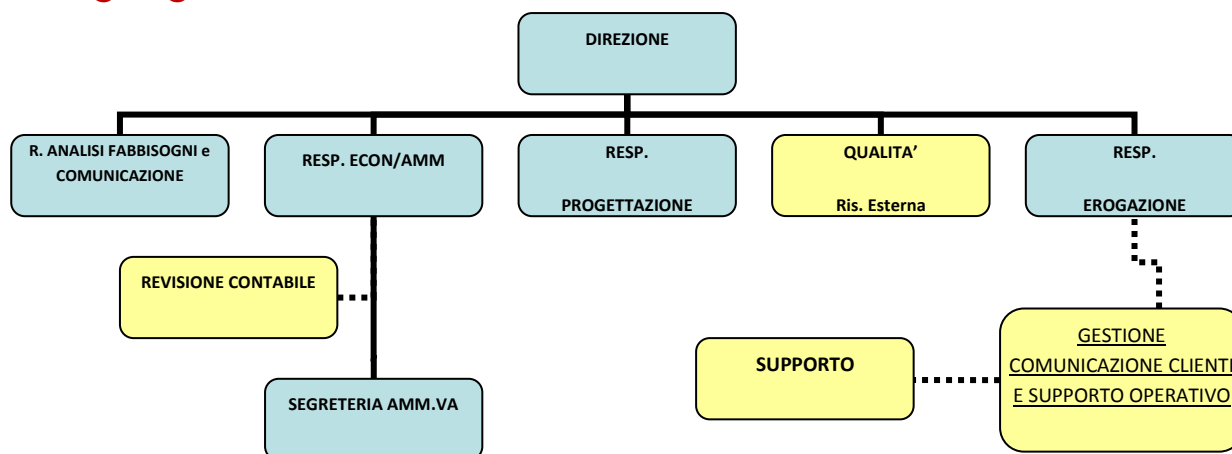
DIREZIONE

R. ANALISI FABBISOGNI e COMUNICAZIONE

RESP. ECON/AMM

RESP.

PROGETTAZIONE

QUALITA'

Ris. Esterna

RESP.

EROGAZIONE

REVISIONE CONTABILE

SEGRETERIA AMM.VA

SUPPORTO

GESTIONE COMUNICAZIONE CLIENTI E SUPPORTO OPERATIVO